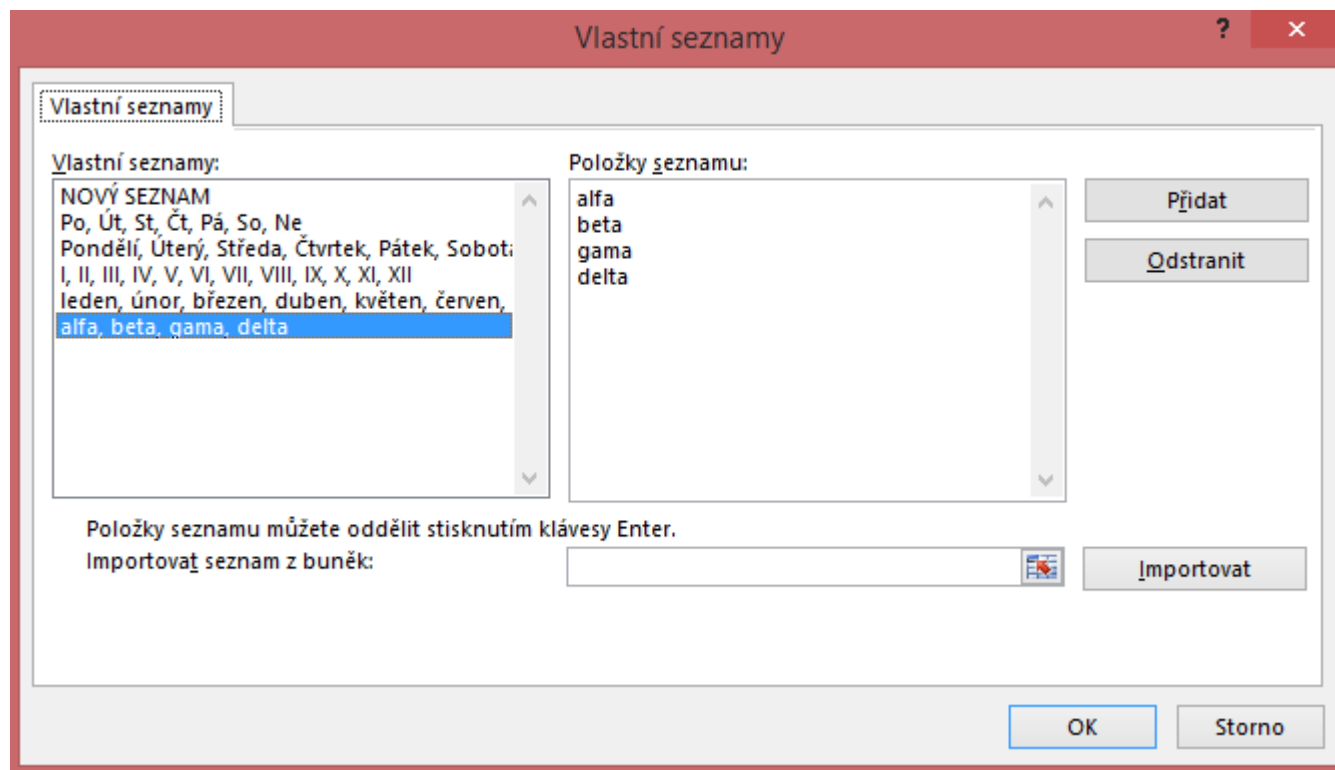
Vlastní seznamy

?

×

Vlastní seznamy

Vlastní seznamy:

NOVÝ SEZNAM
Po, Út, St, Čt, Pá, So, Ne
Pondělí, Úterý, Středa, Čtvrtek, Pátek, Sobota
I, II, III, IV, V, VI, VII, VIII, IX, X, XI, XII
leden, únor, březen, duben, květen, červen,
alfa, beta, gama, delta

Položky seznamu:

alfa
beta
gama
delta

Přidat

Odstranit

Položky seznamu můžete oddělit stisknutím klávesy Enter.

Importovat seznam z buněk:

Importovat

OK

Storno